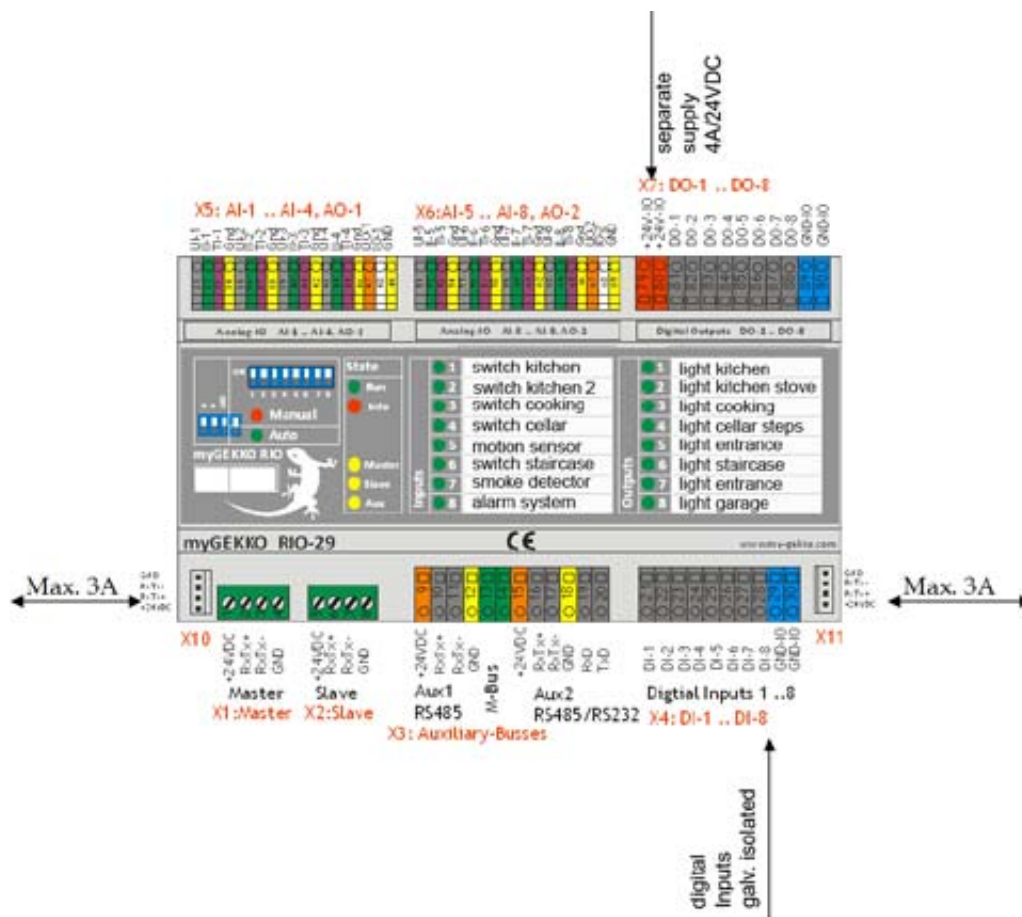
separate supply 4A/24VDC

X7: DO-1 .. DO-8

X5: AI-1 .. AI-4, AO-1

X6: AI-5 .. AI-8, AO-2

+24V-IO
+24V-IO
DO-1
DO-2
DO-3
DO-4
DO-5
DO-6
DO-7
DO-8
GND-IO
GND-IO

Analog IO AI-1 .. AI-4, AO-1

Analog IO AI-5 .. AI-8, AO-2

Digital Outputs DO-1 .. DO-8

State
Run
Info
Manual
Auto
myGEKKO RIO
Master
Slave
Aux

Inputs
1 switch kitchen
2 switch kitchen 2
3 switch cooking
4 switch cellar
5 motion sensor
6 switch staircase
7 smoke detector
8 alarm system

Outputs
1 light kitchen
2 light kitchen stove
3 light cooking
4 light cellar steps
5 light entrance
6 light staircase
7 light entrance
8 light garage

myGEKKO RIO-29
CE
www.my-gekko.com

Max. 3A

Max. 3A

X10
+24VDC
RxTx+
RxTx-
GND
Master
X1:Master

+24VDC
RxTx+
RxTx-
GND
Slave
X2:Slave

+24VDC
RxTx+
RxTx-
GND
Aux1
RS485
M-Bus
+24VDC
RxTx+
RxTx-
GND
RxD
TxD
Aux2
RS485/RS232
X3: Auxiliary-Busses

DI-1
DI-2
DI-3
DI-4
DI-5
DI-6
DI-7
DI-8
GND-IO
GND-IO
Digtial Inputs 1 ..8
X4: DI-1 .. DI-8
X11

digital Inputs galv. isolated